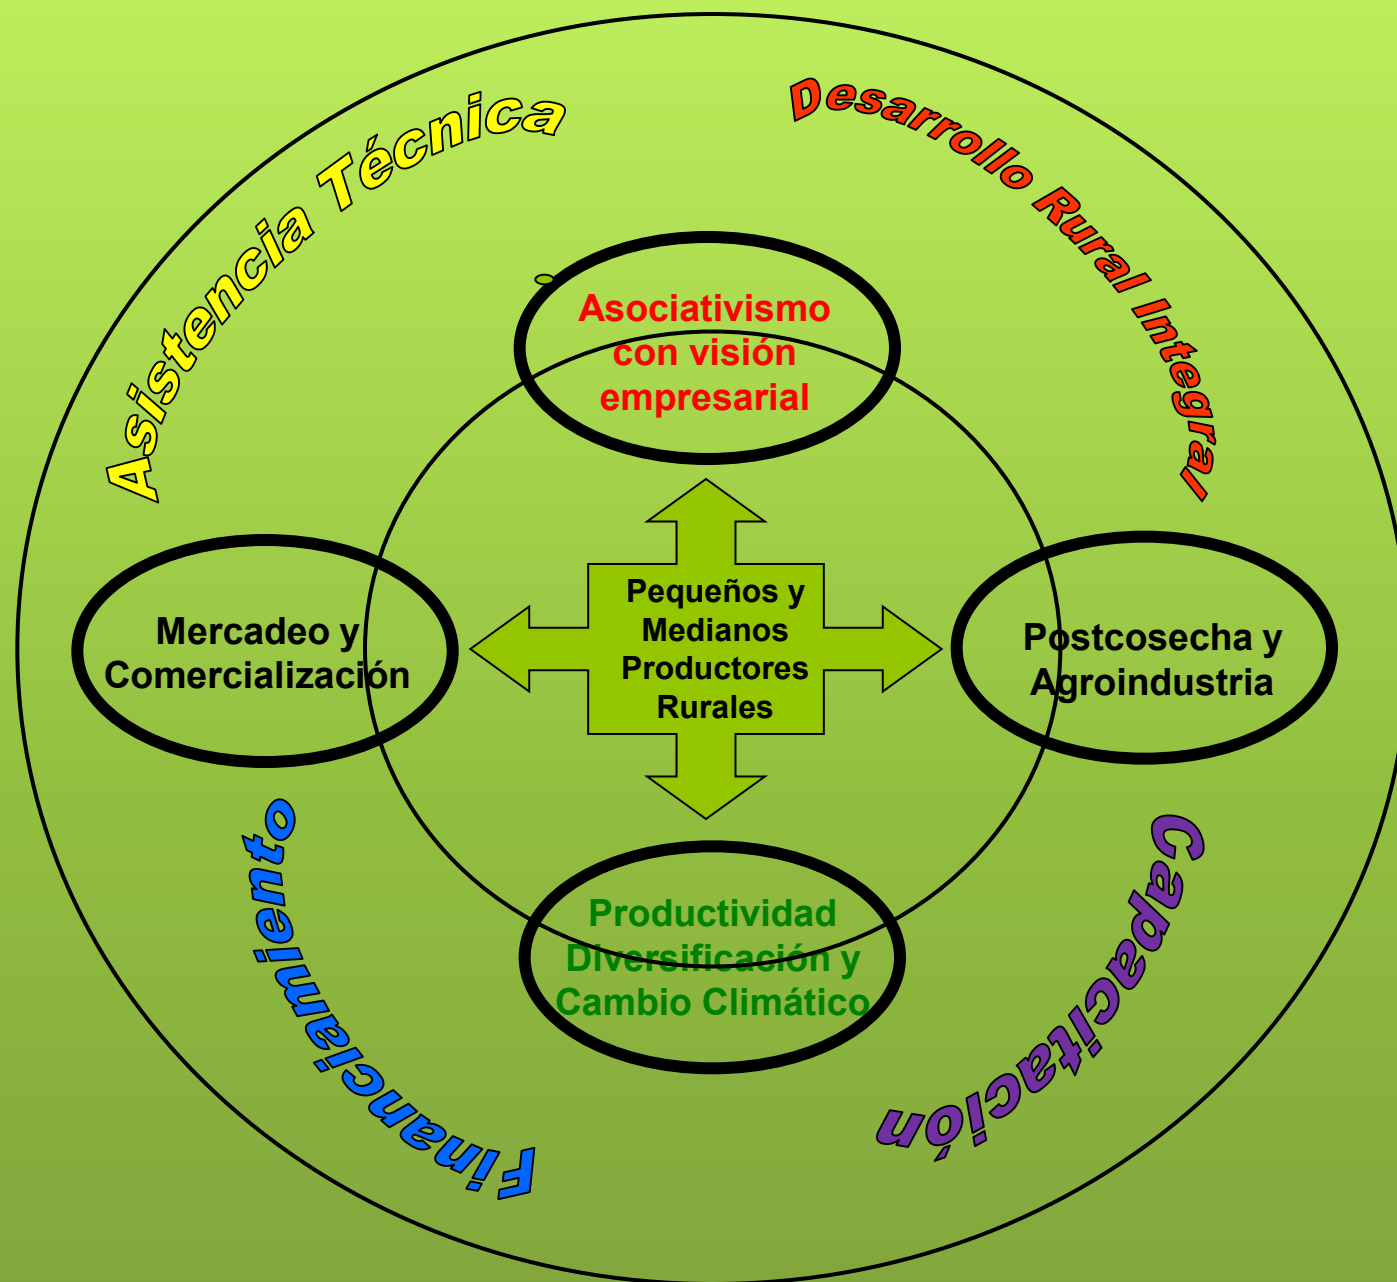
Asistencia Técnica

Desarrollo Rural Integral

Asociativismo con visión empresarial

Mercadeo y Comercialización

Pequeños y Medianos Productores Rurales

Postcosecha y Agroindustria

Productividad Diversificación y Cambio Climático

Financiamiento

Capacitación